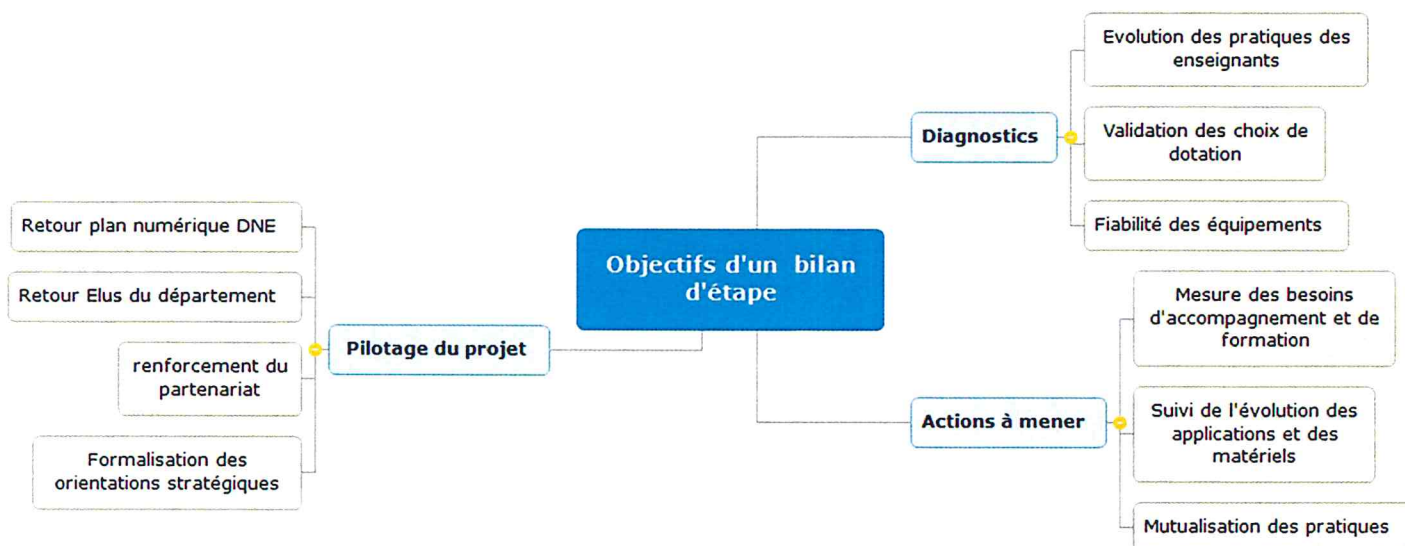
Objectifs d'un bilan d'étape

Diagnostics

Evolution des pratiques des enseignants

Validation des choix de dotation

Fiabilité des équipements

Actions à mener

Mesure des besoins d'accompagnement et de formation

Suivi de l'évolution des applications et des matériels

Mutualisation des pratiques

Pilotage du projet

Retour plan numérique DNE

Retour Elus du département

renforcement du partenariat

Formalisation des orientations stratégiques